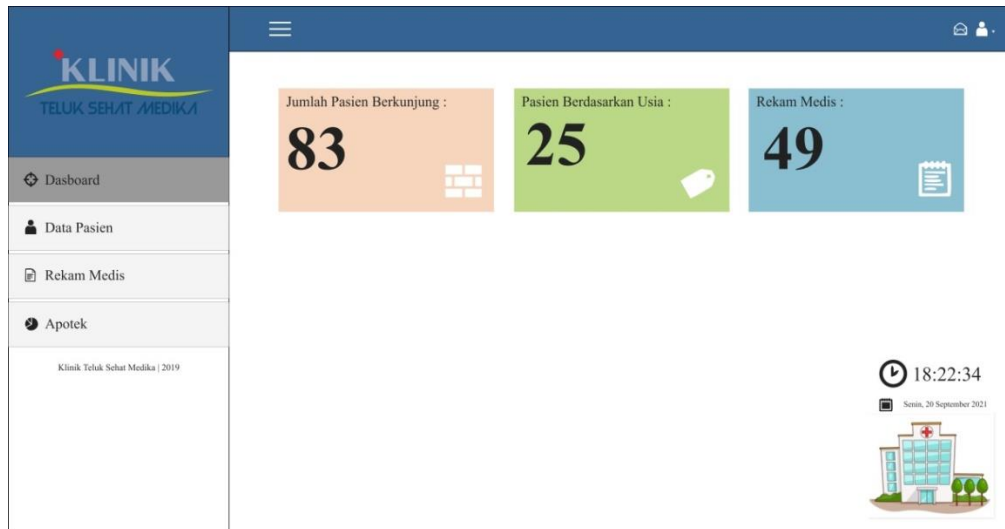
KLINIK
TELUK SEHAT MEDIKA

Dasboard

Data Pasien

Rekam Medis

Apotek

Klinik Teluk Sehat Medika | 2019

Jumlah Pasien Berkunjung :
83

Pasien Berdasarkan Usia :
25

Rekam Medis :
49

18:22:34

Senin, 20 September 2021